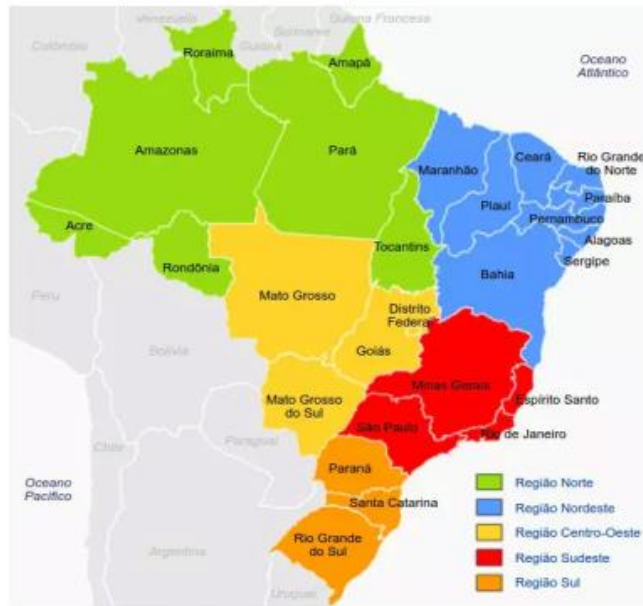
Venezuela
Guiana Francesa
Suriname
Guiana
Colômbia
Oceano Atlântico
Roraima
Amapá
Amazonas
Pará
Maranhão
Ceará
Rio Grande do Norte
Paraíba
Piauí
Pernambuco
Alagoas
Sergipe
Acre
Rondônia
Tocantins
Bahia
Peru
Mato Grosso
Distrito Federal
Goiás
Bolívia
Minas Gerais
Espírito Santo
Mato Grosso do Sul
São Paulo
Rio de Janeiro
Chile
Paraguai
Oceano Pacífico
Paraná
Santa Catarina
Argentina
Rio Grande do Sul
Uruguai
Região Norte
Região Nordeste
Região Centro-Oeste
Região Sudeste
Região Sul